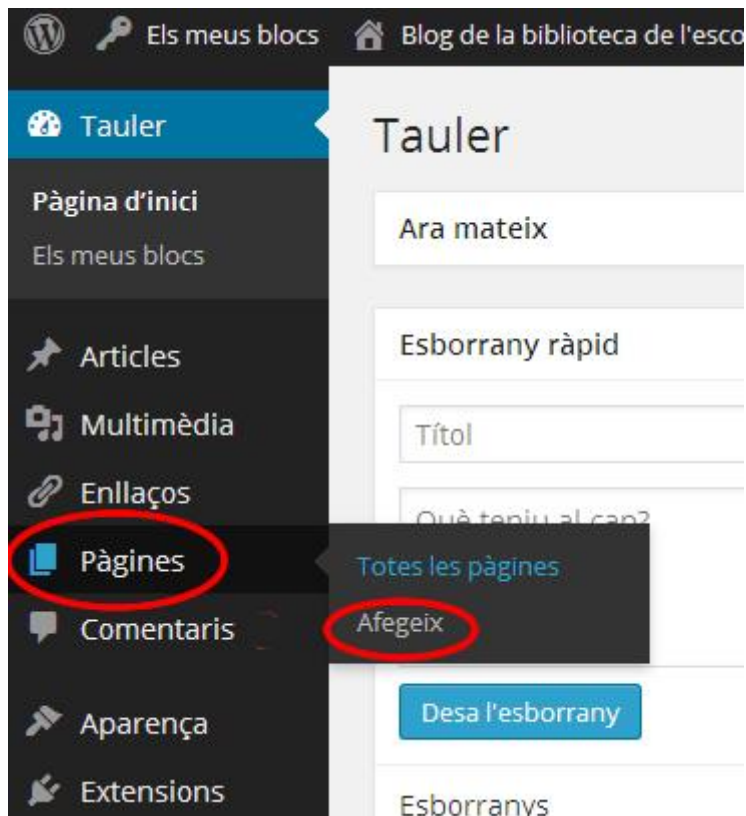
Els meus blocs   Blog de la biblioteca de l'esco

Tauler

Pàgina d'inici
Els meus blocs

Articles
Multimèdia
Enllaços
Pàgines
Comentaris
Aparença
Extensions

Tauler

Ara mateix

Esborrany ràpid

Títol

Què teniu al cap?

Totes les pàgines
Afegeix

Desa l'esborrany

Esborranys